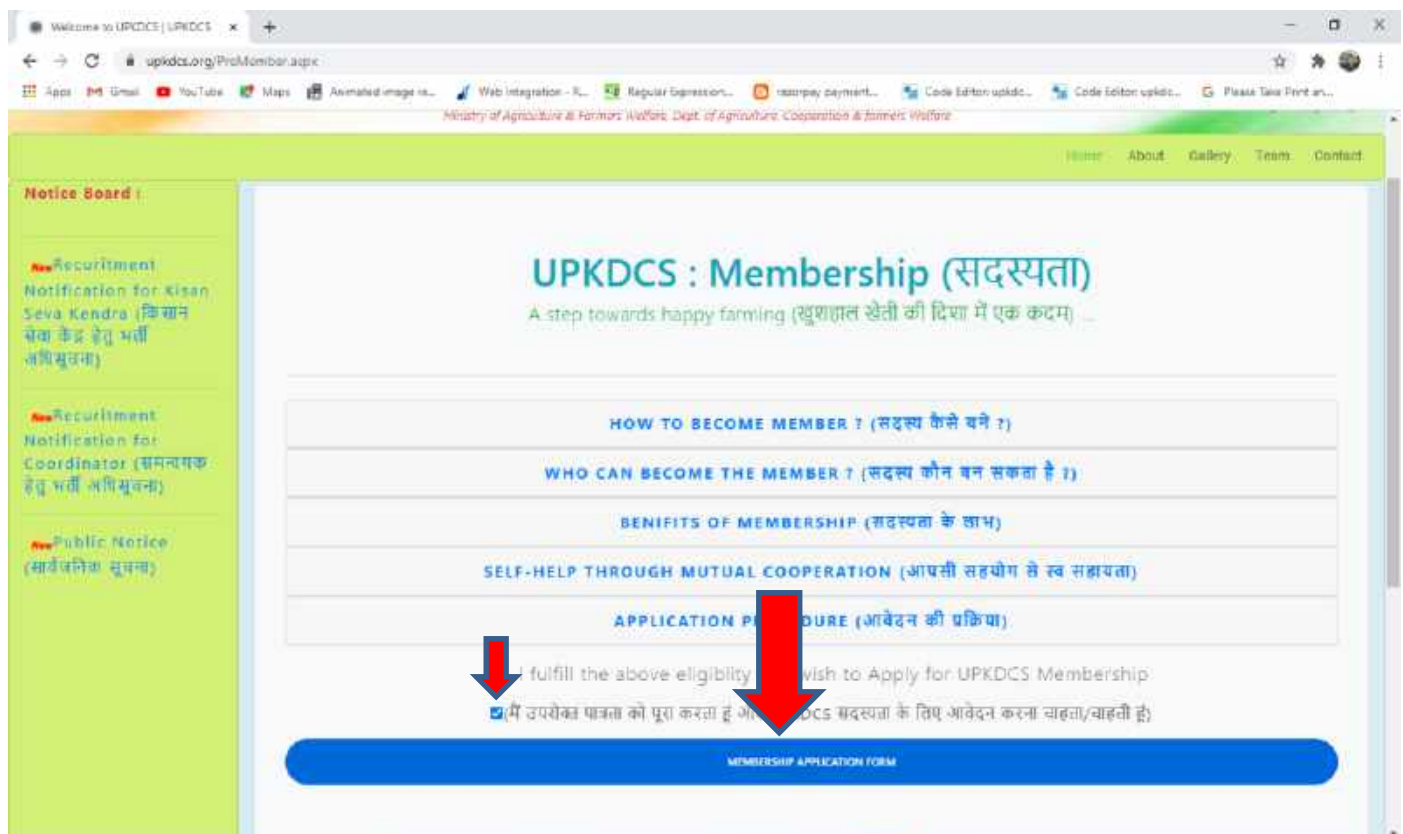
Welcome to UPKDCS | UPKDCS ×

upkdcs.org/ProMember.aspx

Apps Gmail YouTube Maps Animated image re... Web integration - R... Regular Expression... razorpay payment... Code Editor: upkdc... Code Editor: upkdc... Please Take Print an...

Ministry of Agriculture & Farmers Welfare, Dept. of Agriculture, Cooperation & Farmers Welfare

Home About Gallery Team Contact

Notice Board :

New Recuritment Notification for Kisan Seva Kendra (किसान सेवा केंद्र हेतु भर्ती अधिसूचना)

New Recuritment Notification for Coordinator (समन्वयक हेतु भर्ती अधिसूचना)

New Public Notice (सार्वजनिक सूचना)

UPKDCS : Membership (सदस्यता)

A step towards happy farming (खुशहाल खेती की दिशा में एक कदम) ...

HOW TO BECOME MEMBER ? (सदस्य कैसे बने ?)

WHO CAN BECOME THE MEMBER ? (सदस्य कौन बन सकता है ?)

BENIFITS OF MEMBERSHIP (सदस्यता के लाभ)

SELF-HELP THROUGH MUTUAL COOPERATION (आपसी सहयोग से स्व सहायता)

APPLICATION P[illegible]DURE (आवेदन की प्रक्रिया)

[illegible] fulfill the above eligiblity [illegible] wish to Apply for UPKDCS Membership

(मैं उपरोक्त पात्रता को पूरा करता हूं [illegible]DCS सदस्यता के लिए आवेदन करना चाहता/चाहती हूं)

MEMBERSHIP APPLICATION FORM